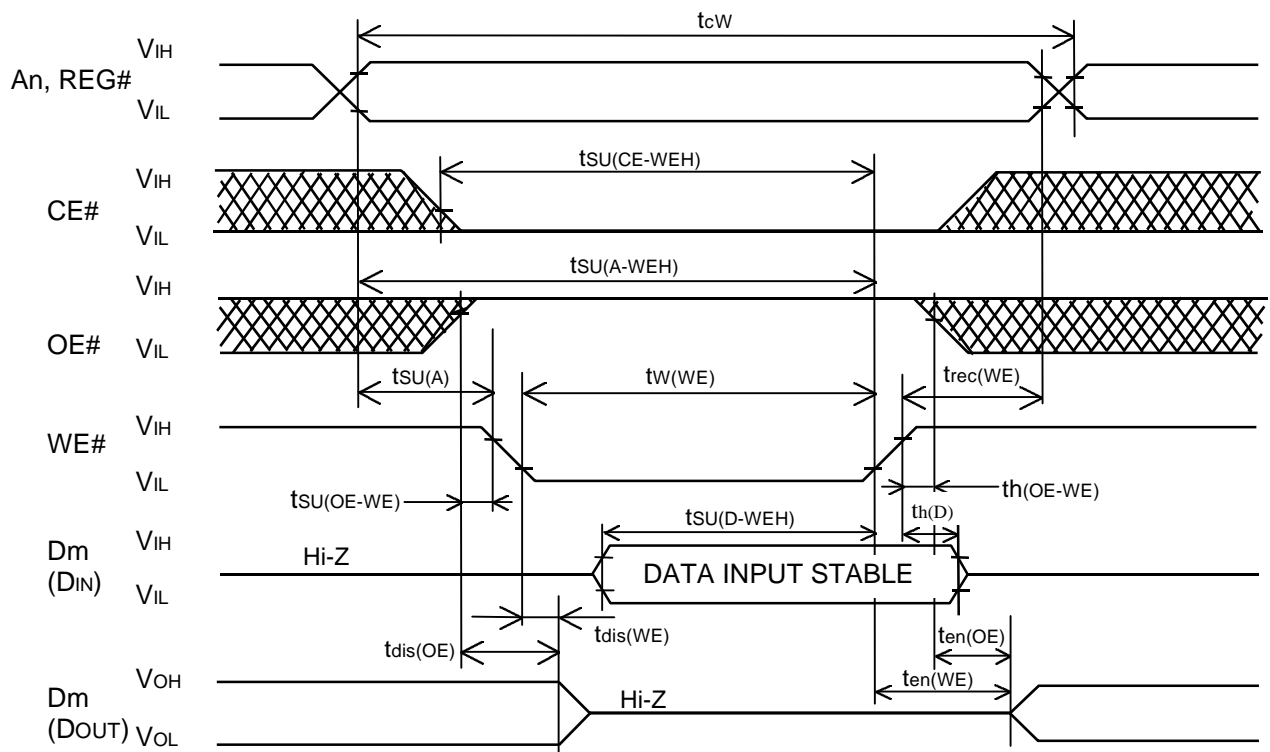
$t_{CW}$

An, REG#
$V_{IH}$
$V_{IL}$

$t_{SU(CE-WEH)}$

CE#
$V_{IH}$
$V_{IL}$

$t_{SU(A-WEH)}$

OE#
$V_{IH}$
$V_{IL}$

$t_{SU(A)}$
$t_{W(WE)}$
$t_{rec(WE)}$

WE#
$V_{IH}$
$V_{IL}$

$t_{SU(OE-WE)}$
$t_{h(OE-WE)}$
$t_{SU(D-WEH)}$
$t_{h(D)}$

Dm ($D_{IN}$)
$V_{IH}$
$V_{IL}$
Hi-Z
DATA INPUT STABLE

$t_{dis(WE)}$
$t_{dis(OE)}$
$t_{en(OE)}$
$t_{en(WE)}$

Dm ($D_{OUT}$)
$V_{OH}$
$V_{OL}$
Hi-Z